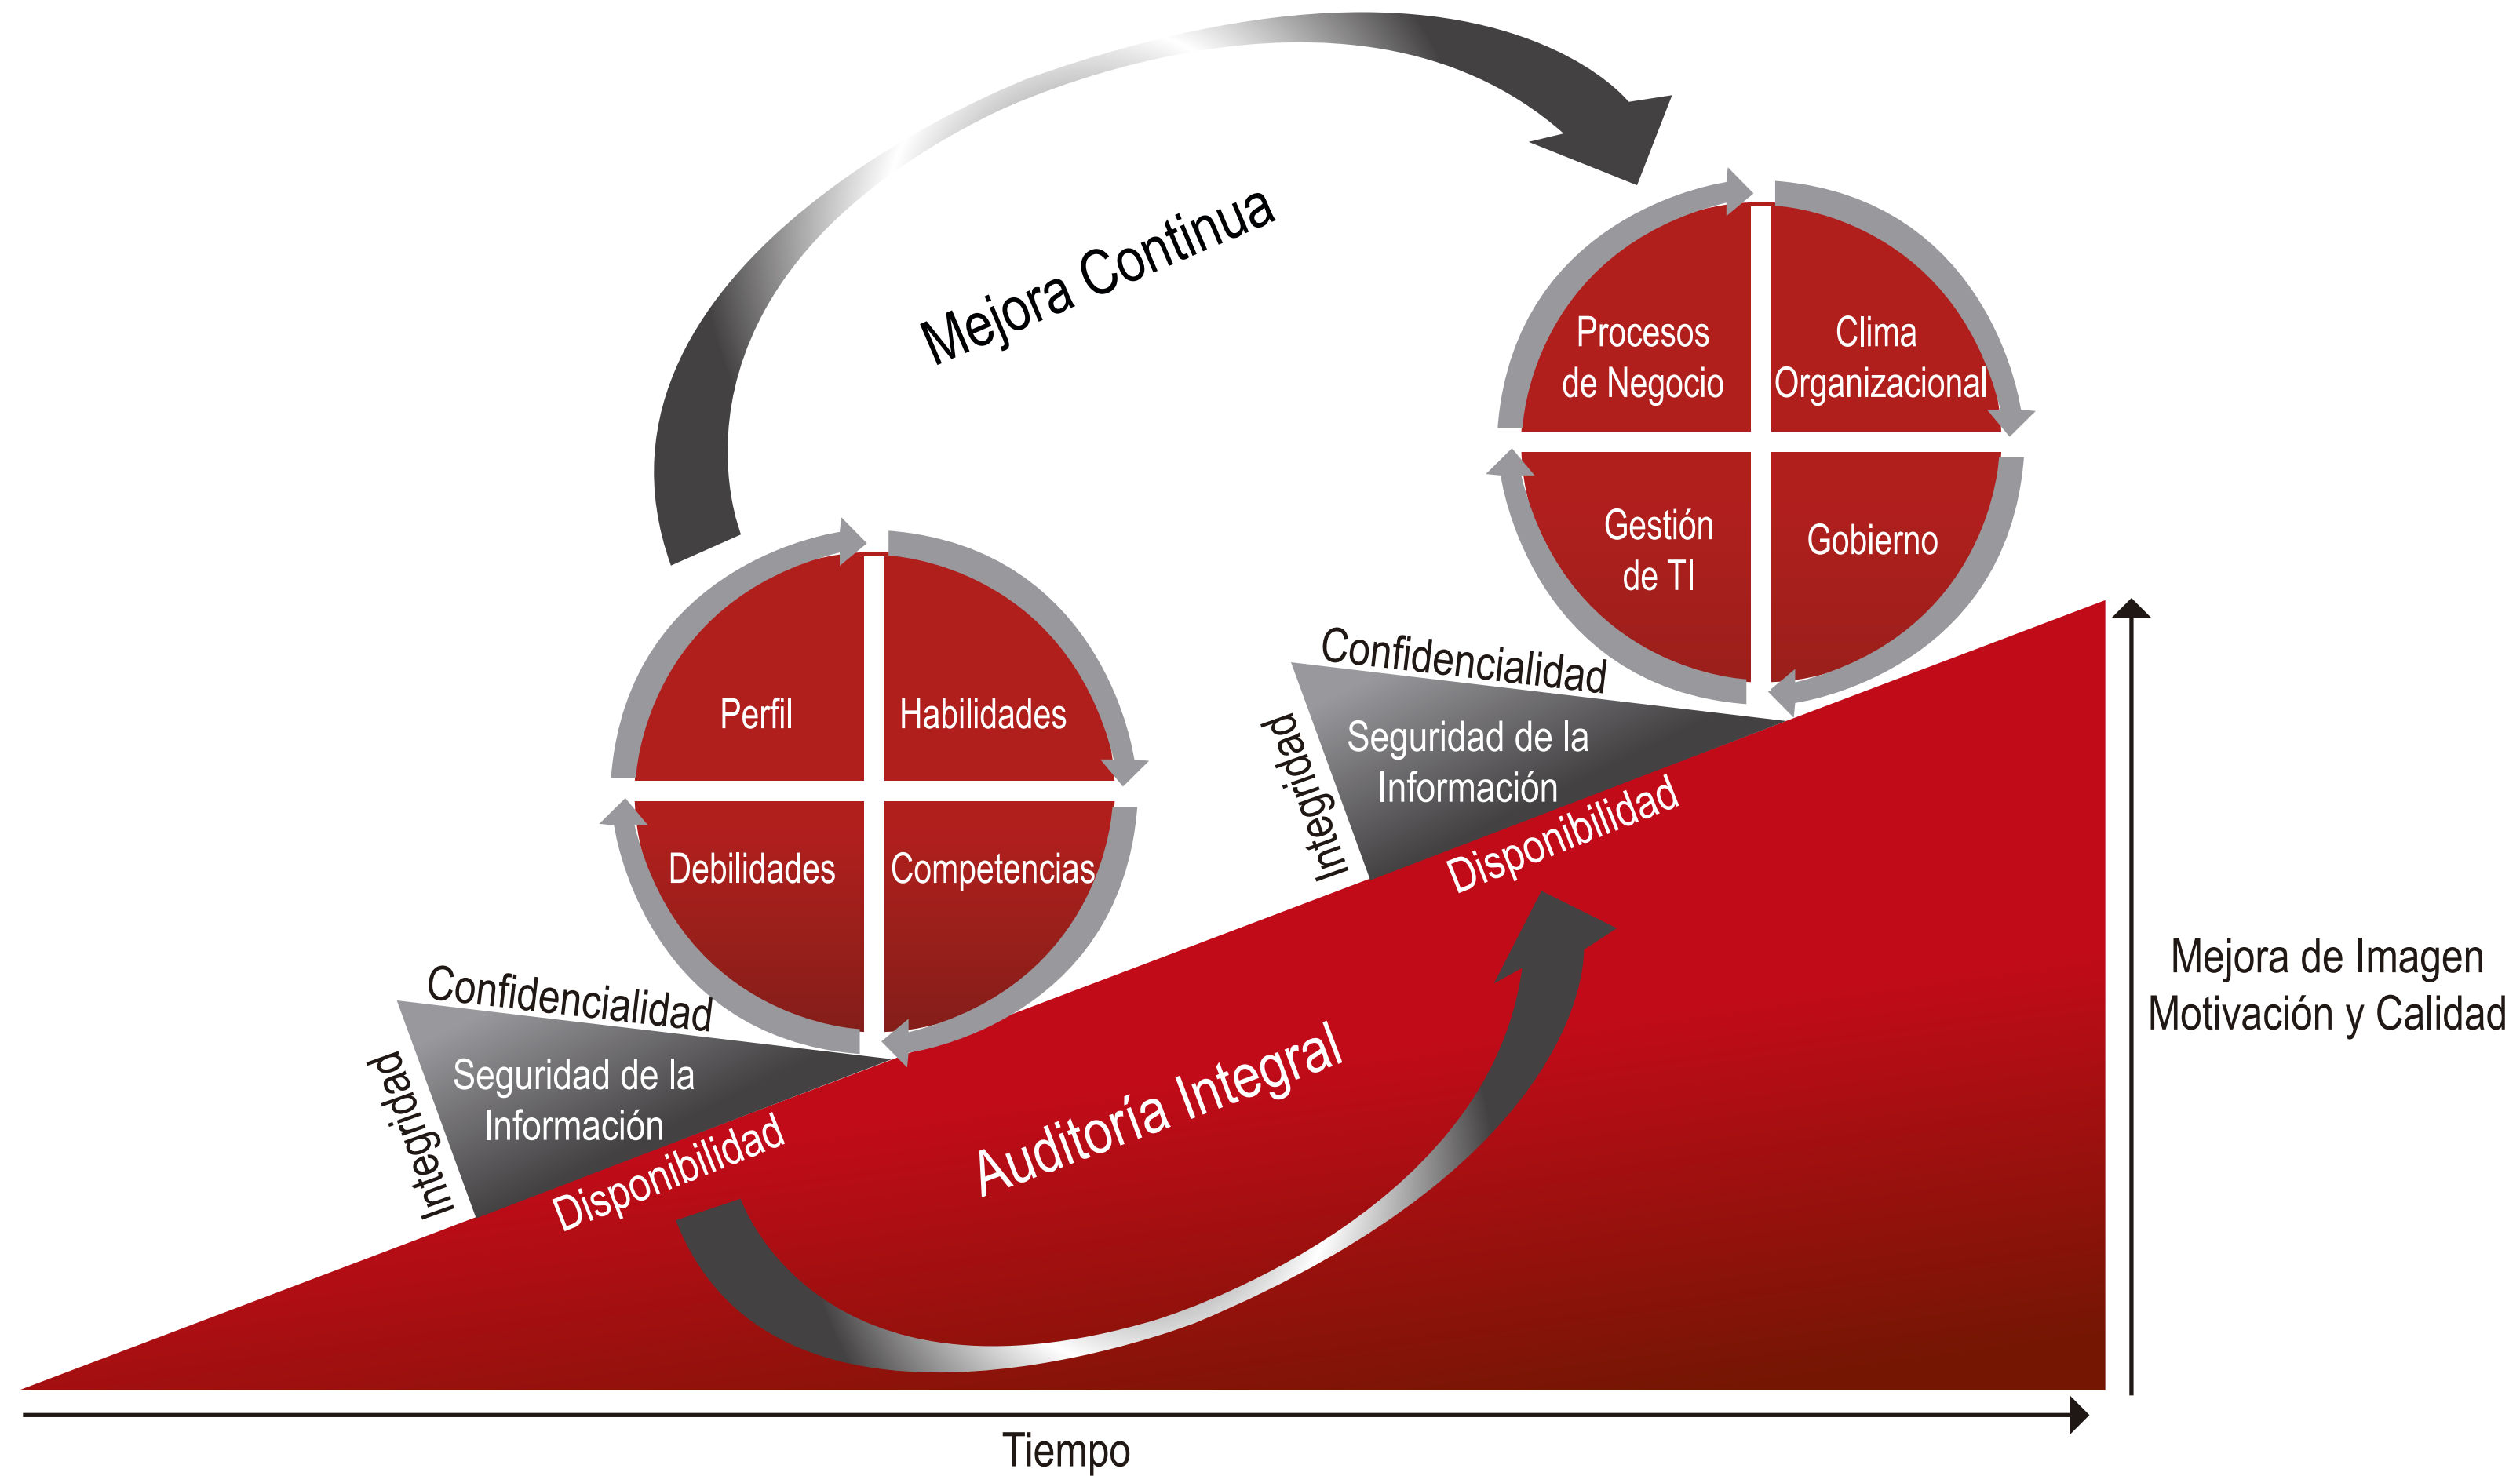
Mejora Continua

Procesos de Negocio

Clima Organizacional

Gestión de TI

Gobierno

Perfil

Habilidades

Debilidades

Competencias

Confidencialidad

Integridad

Seguridad de la Información

Disponibilidad

Confidencialidad

Integridad

Seguridad de la Información

Disponibilidad

Auditoría Integral

Mejora de Imagen Motivación y Calidad

Tiempo